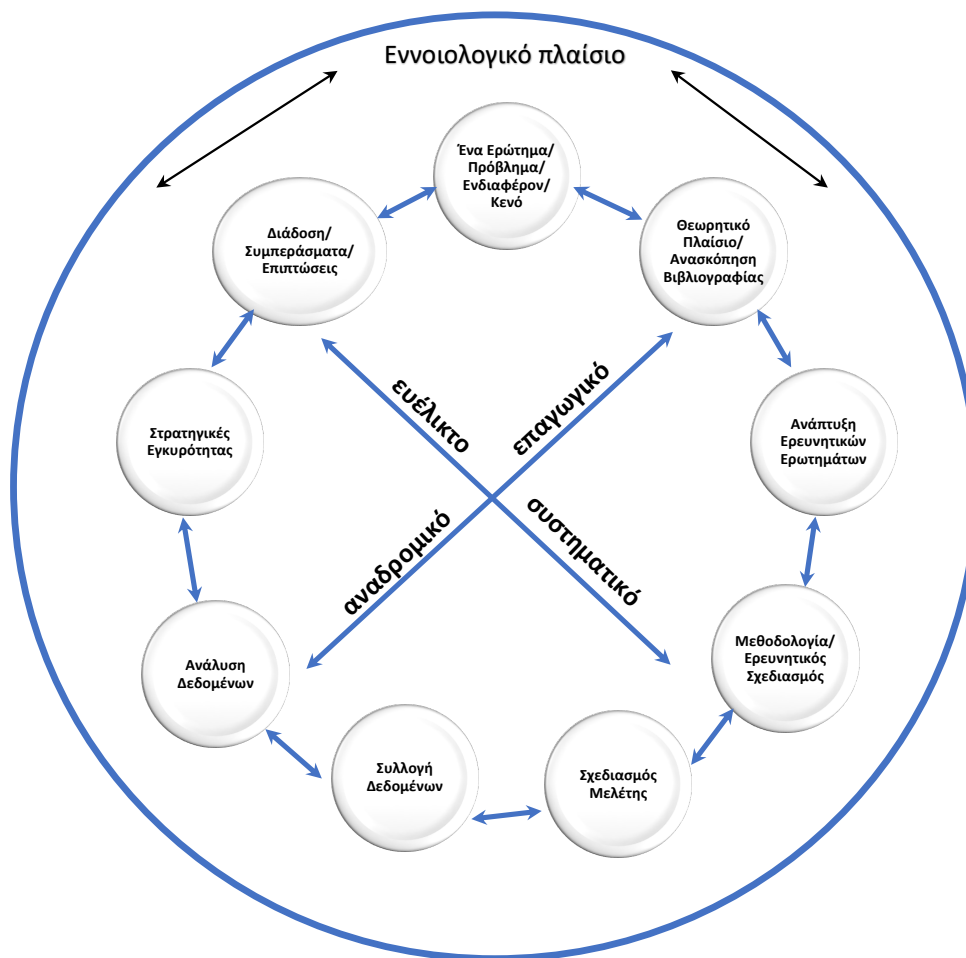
Εννοιολογικό πλαίσιο

Ένα Ερώτημα/ Πρόβλημα/ Ενδιαφέρον/ Κενό

Θεωρητικό Πλαίσιο/ Ανασκόπηση Βιβλιογραφίας

Ανάπτυξη Ερευνητικών Ερωτημάτων

Μεθοδολογία/ Ερευνητικός Σχεδιασμός

Σχεδιασμός Μελέτης

Συλλογή Δεδομένων

Ανάλυση Δεδομένων

Στρατηγικές Εγκυρότητας

Διάδοση/ Συμπεράσματα/ Επιπτώσεις

ευέλικτο

επαγωγικό

αναδρομικό

συστηματικό